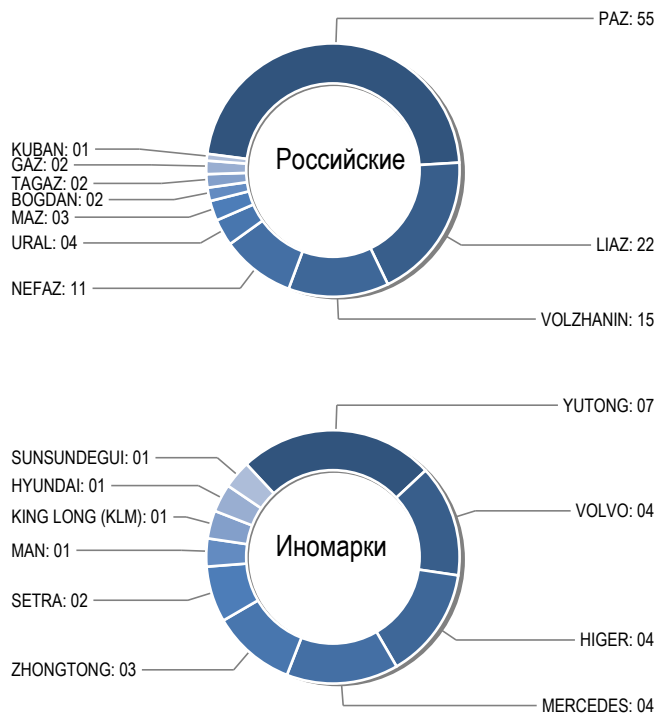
PAZ: 55
KUBAN: 01
GAZ: 02
TAGAZ: 02
BOGDAN: 02
MAZ: 03
URAL: 04
NEFAZ: 11
Российские
LIAZ: 22
VOLZHANIN: 15

YUTONG: 07
SUNSUNDEGUI: 01
HYUNDAI: 01
KING LONG (KLM): 01
MAN: 01
SETRA: 02
ZHONGTONG: 03
Иномарки
VOLVO: 04
HIGER: 04
MERCEDES: 04